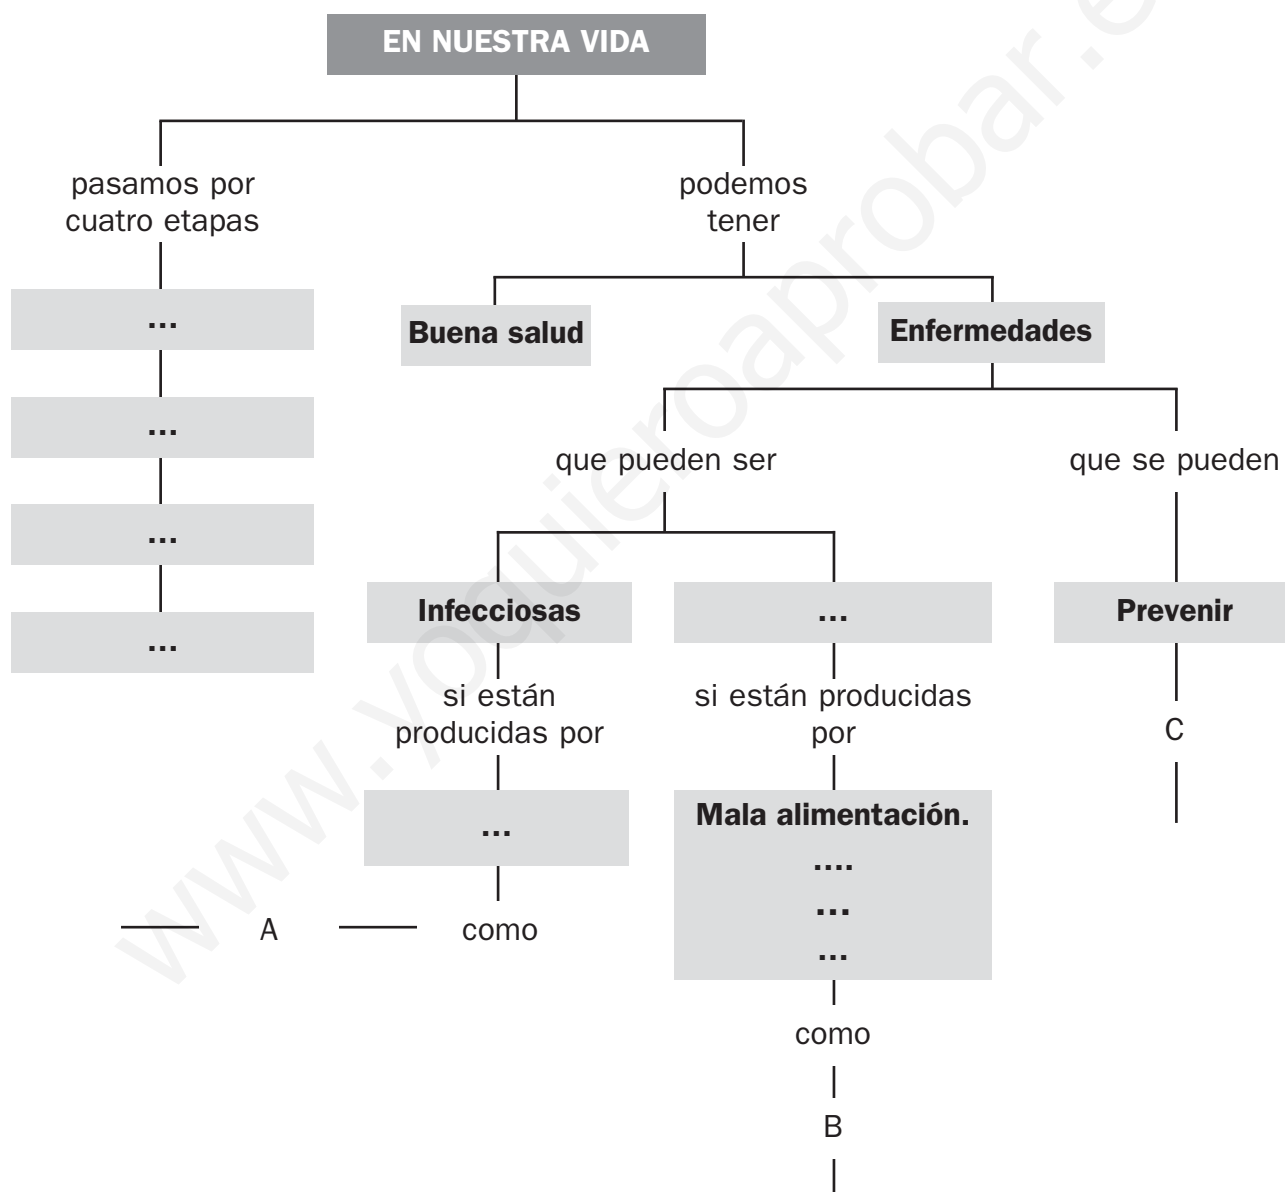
EN NUESTRA VIDA

pasamos por cuatro etapas

...

...

...

...

podemos tener

Buena salud

Enfermedades

que pueden ser

Infecciosas

si están producidas por

...

como

A

...

si están producidas por

Mala alimentación.

....

...

...

como

B

que se pueden

Prevenir

C

www.yoquieroaprobar.es